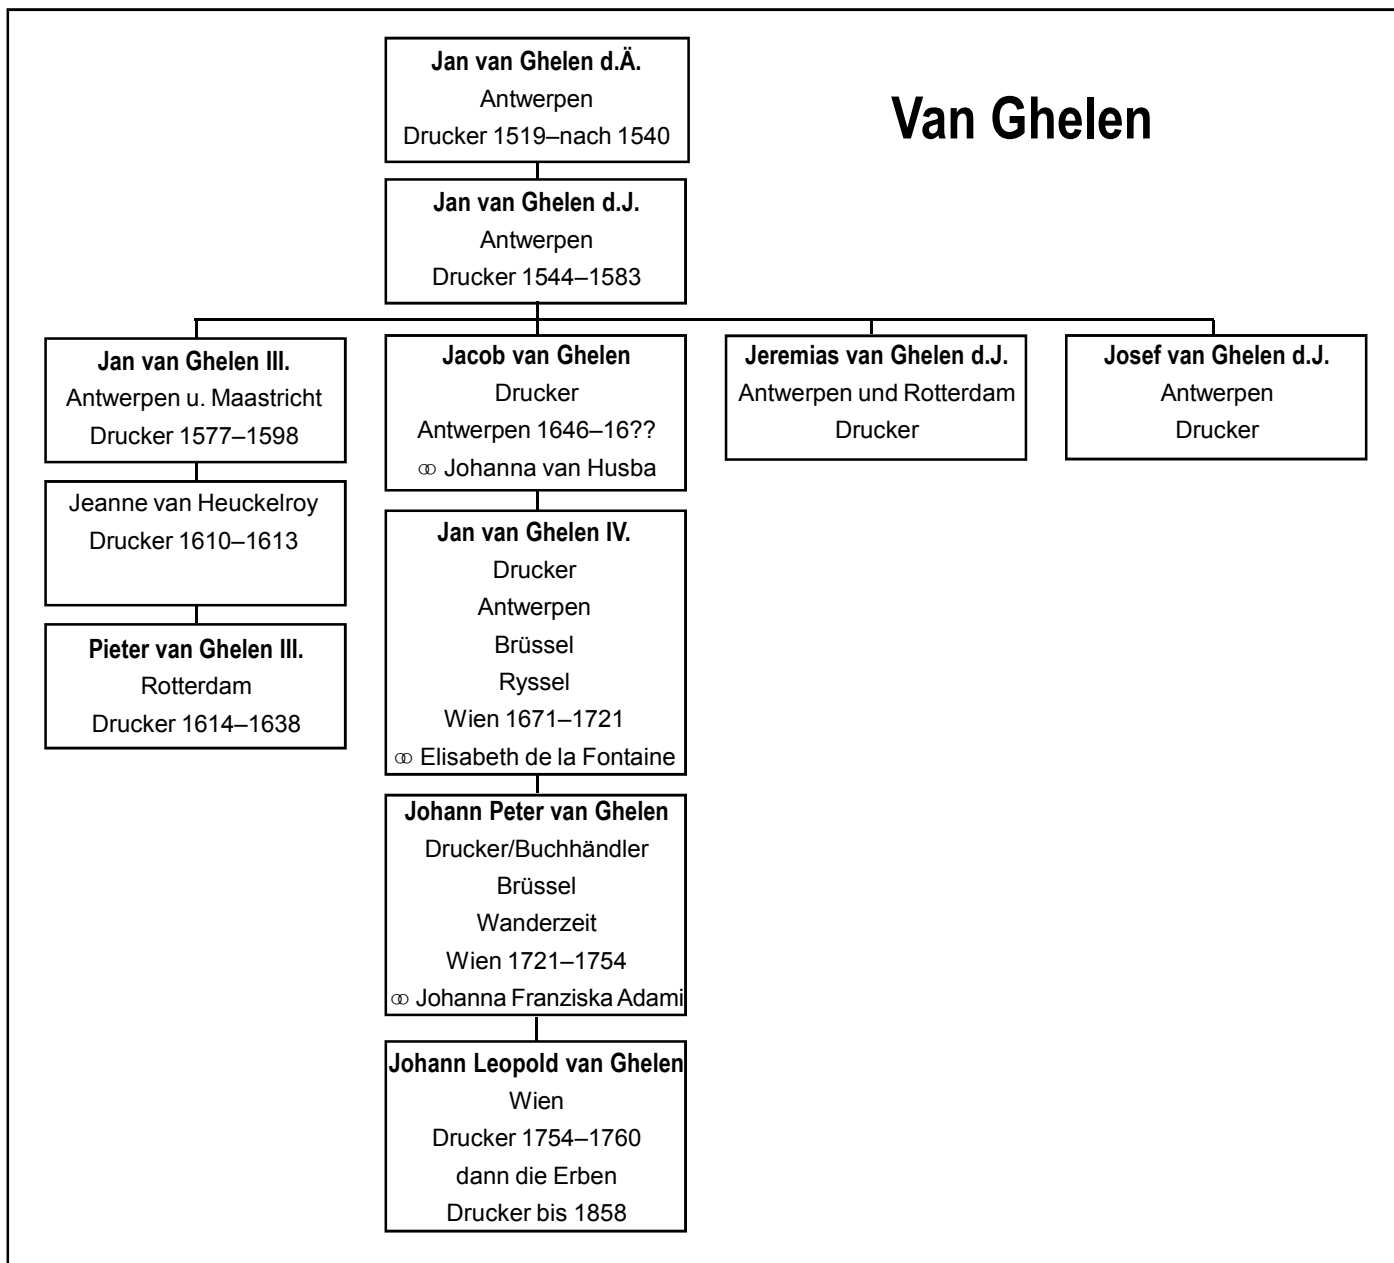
Van Ghelen

**Jan van Ghelen d.Ä.**
Antwerpen
Drucker 1519–nach 1540

**Jan van Ghelen d.J.**
Antwerpen
Drucker 1544–1583

**Jan van Ghelen III.**
Antwerpen u. Maastricht
Drucker 1577–1598

Jeanne van Heuckelroy
Drucker 1610–1613

**Pieter van Ghelen III.**
Rotterdam
Drucker 1614–1638

**Jacob van Ghelen**
Drucker
Antwerpen 1646–16??
⚭ Johanna van Husba

**Jan van Ghelen IV.**
Drucker
Antwerpen
Brüssel
Ryssel
Wien 1671–1721
⚭ Elisabeth de la Fontaine

**Johann Peter van Ghelen**
Drucker/Buchhändler
Brüssel
Wanderzeit
Wien 1721–1754
⚭ Johanna Franziska Adami

**Johann Leopold van Ghelen**
Wien
Drucker 1754–1760
dann die Erben
Drucker bis 1858

**Jeremias van Ghelen d.J.**
Antwerpen und Rotterdam
Drucker

**Josef van Ghelen d.J.**
Antwerpen
Drucker